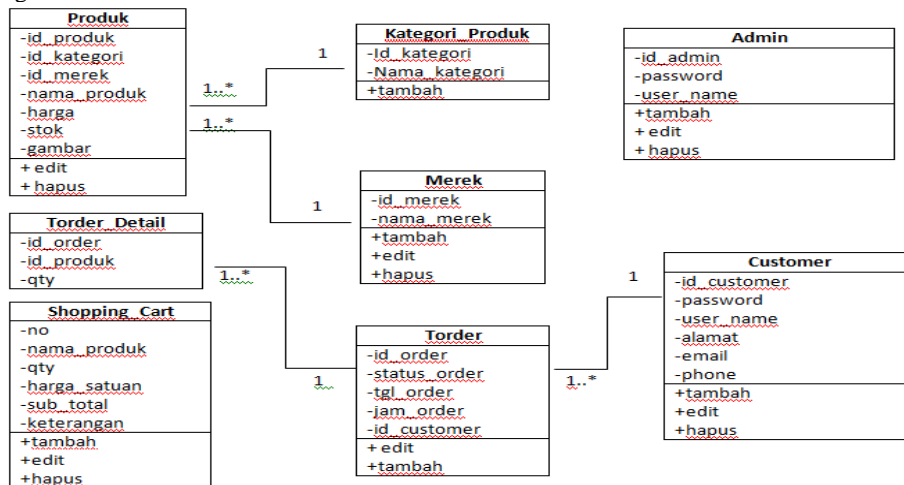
Produk
-id_produk
-id_kategori
-id_merek
-nama_produk
-harga
-stok
-gambar
+ edit
+ hapus

1..*

1..*

1

Kategori_Produk
-Id_kategori
-Nama_kategori
+tambah

Admin
-id_admin
-password
-user_name
+tambah
+ edit
+ hapus

1

Merek
-id_merek
-nama_merek
+tambah
+edit
+hapus

Torder_Detail
-id_order
-id_produk
-qty

1..*

Shopping_Cart
-no
-nama_produk
-qty
-harga_satuan
-sub_total
-keterangan
+tambah
+edit
+hapus

1

Torder
-id_order
-status_order
-tgl_order
-jam_order
-id_customer
+ edit
+tambah

1..*

1

Customer
-id_customer
-password
-user_name
-alamat
-email
-phone
+tambah
+edit
+hapus